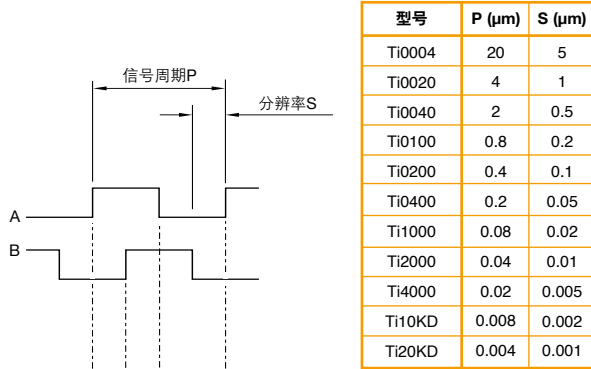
信号周期P

分辨率S

A

B

| 型号 | P (µm) | S (µm) |
|---|---|---|
| Ti0004 | 20 | 5 |
| Ti0020 | 4 | 1 |
| Ti0040 | 2 | 0.5 |
| Ti0100 | 0.8 | 0.2 |
| Ti0200 | 0.4 | 0.1 |
| Ti0400 | 0.2 | 0.05 |
| Ti1000 | 0.08 | 0.02 |
| Ti2000 | 0.04 | 0.01 |
| Ti4000 | 0.02 | 0.005 |
| Ti10KD | 0.008 | 0.002 |
| Ti20KD | 0.004 | 0.001 |